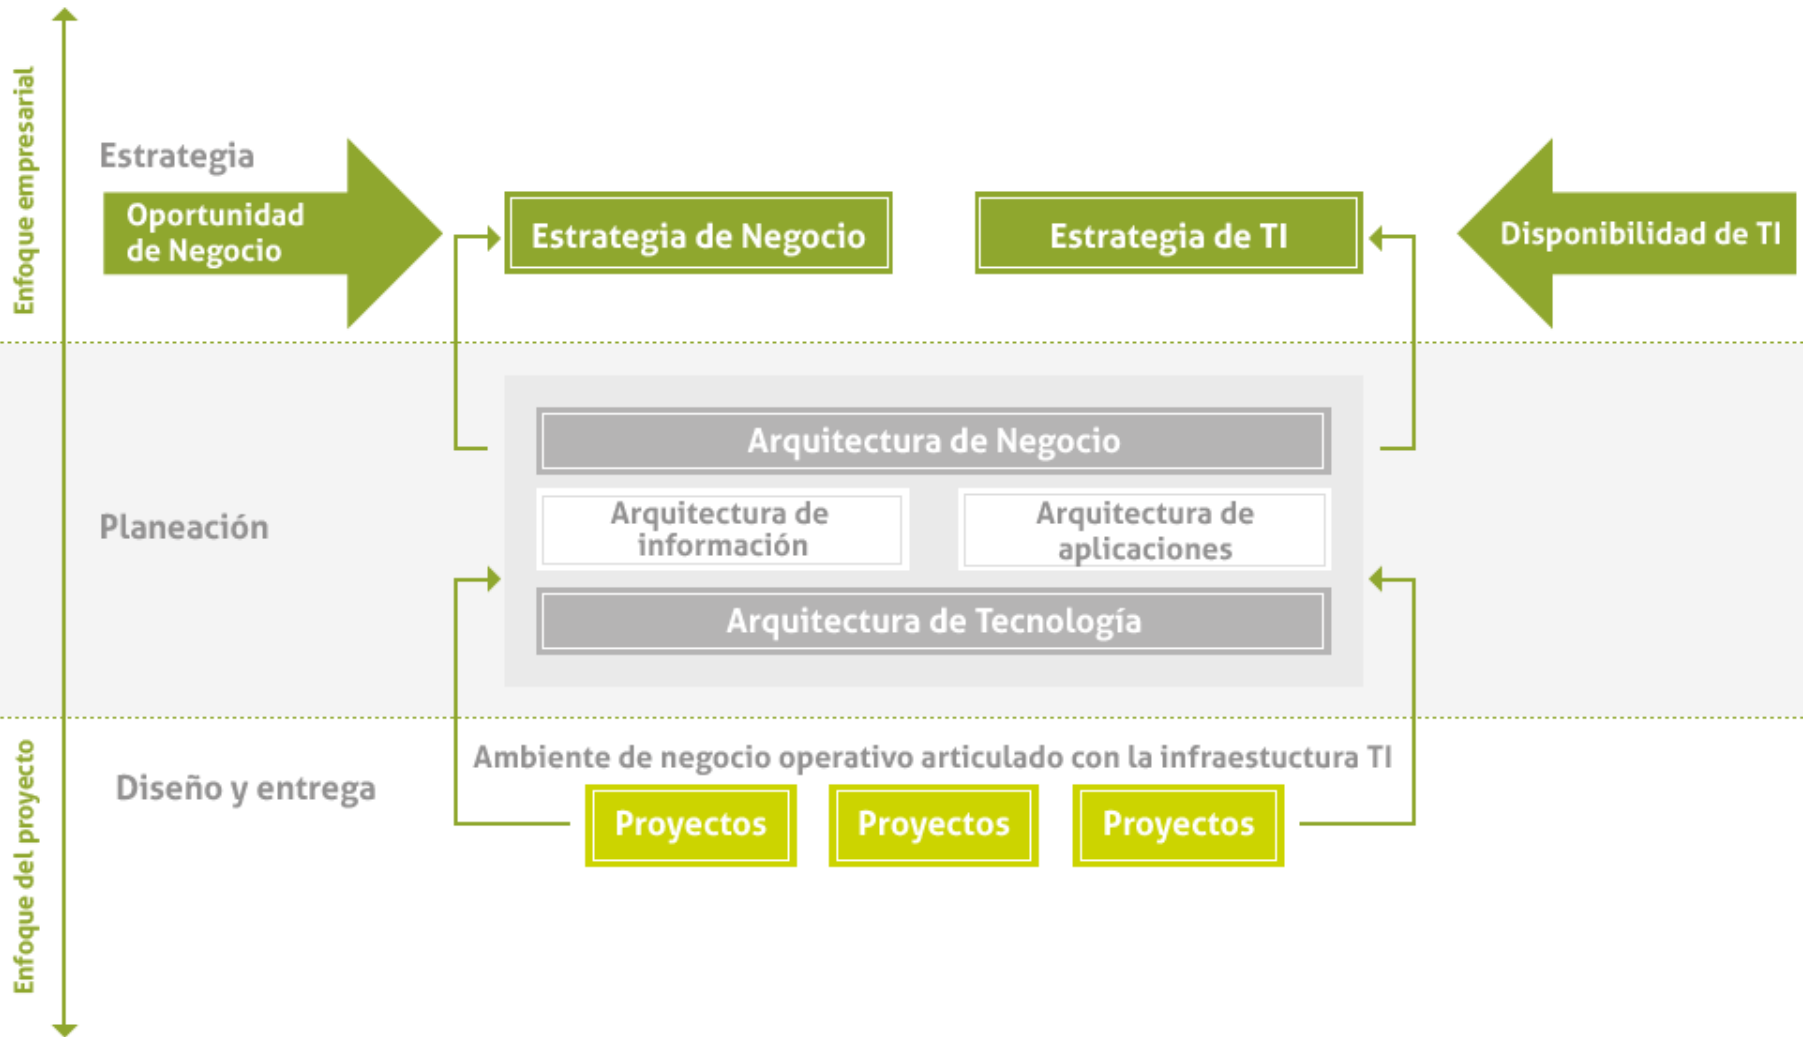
Enfoque empresarial

Estrategia

Oportunidad de Negocio

Estrategia de Negocio

Estrategia de TI

Disponibilidad de TI

Planeación

Arquitectura de Negocio

Arquitectura de información

Arquitectura de aplicaciones

Arquitectura de Tecnología

Enfoque del proyecto

Diseño y entrega

Ambiente de negocio operativo articulado con la infraestuctura TI

Proyectos

Proyectos

Proyectos